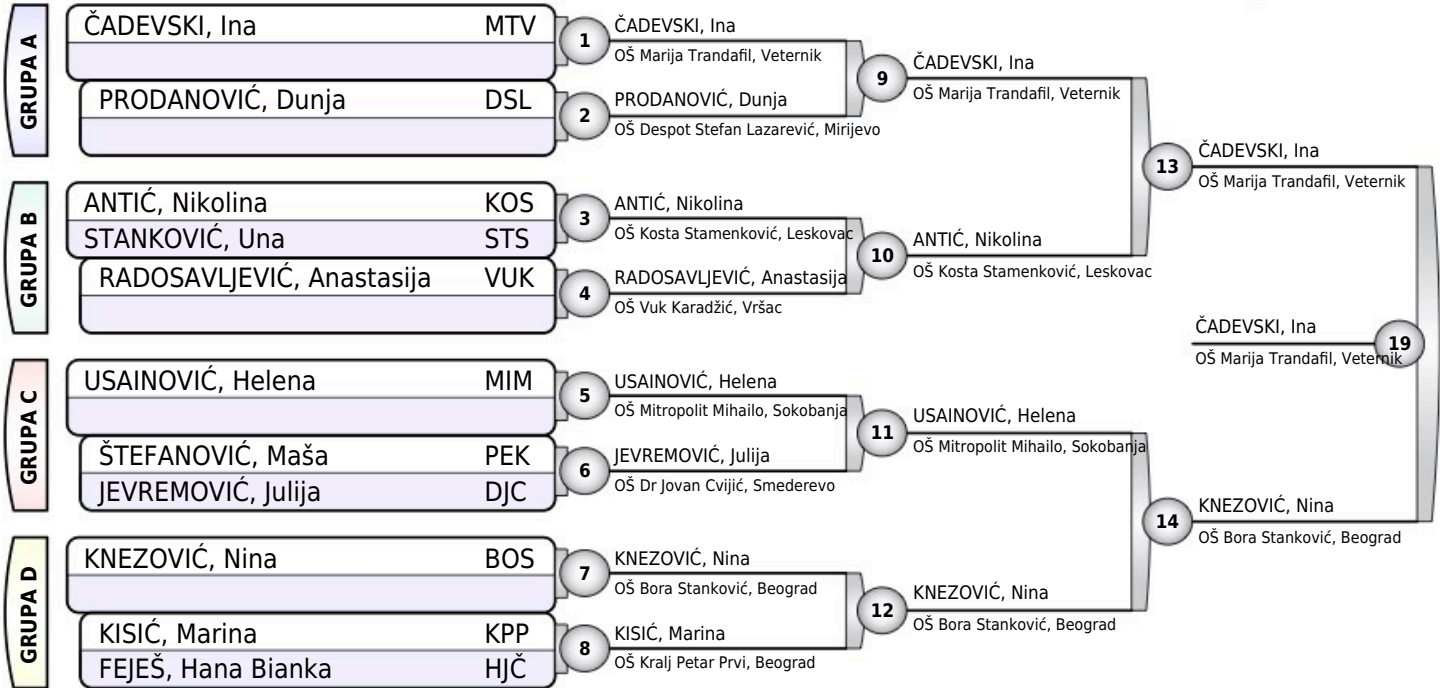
GRUPA A

ČADEVSKI, Ina MTV

PRODANOVIĆ, Dunja DSL

GRUPA B

ANTIĆ, Nikolina KOS

STANKOVIĆ, Una STS

RADOSAVLJEVIĆ, Anastasija VUK

GRUPA C

USAINOVIĆ, Helena MIM

ŠTEFANOVIĆ, Maša PEK

JEVREMOVIĆ, Julija DJC

GRUPA D

KNEZOVIĆ, Nina BOS

KISIĆ, Marina KPP

FEJEŠ, Hana Bianka HJČ

1 ČADEVSKI, Ina
OŠ Marija Trandafil, Veternik

2 PRODANOVIĆ, Dunja
OŠ Despot Stefan Lazarević, Mirijevo

3 ANTIĆ, Nikolina
OŠ Kosta Stamenković, Leskovac

4 RADOSAVLJEVIĆ, Anastasija
OŠ Vuk Karadžić, Vršac

5 USAINOVIĆ, Helena
OŠ Mitropolit Mihailo, Sokobanja

6 JEVREMOVIĆ, Julija
OŠ Dr Jovan Cvijić, Smederevo

7 KNEZOVIĆ, Nina
OŠ Bora Stanković, Beograd

8 KISIĆ, Marina
OŠ Kralj Petar Prvi, Beograd

9 ČADEVSKI, Ina
OŠ Marija Trandafil, Veternik

10 ANTIĆ, Nikolina
OŠ Kosta Stamenković, Leskovac

11 USAINOVIĆ, Helena
OŠ Mitropolit Mihailo, Sokobanja

12 KNEZOVIĆ, Nina
OŠ Bora Stanković, Beograd

13 ČADEVSKI, Ina
OŠ Marija Trandafil, Veternik

14 KNEZOVIĆ, Nina
OŠ Bora Stanković, Beograd

19 ČADEVSKI, Ina
OŠ Marija Trandafil, Veternik